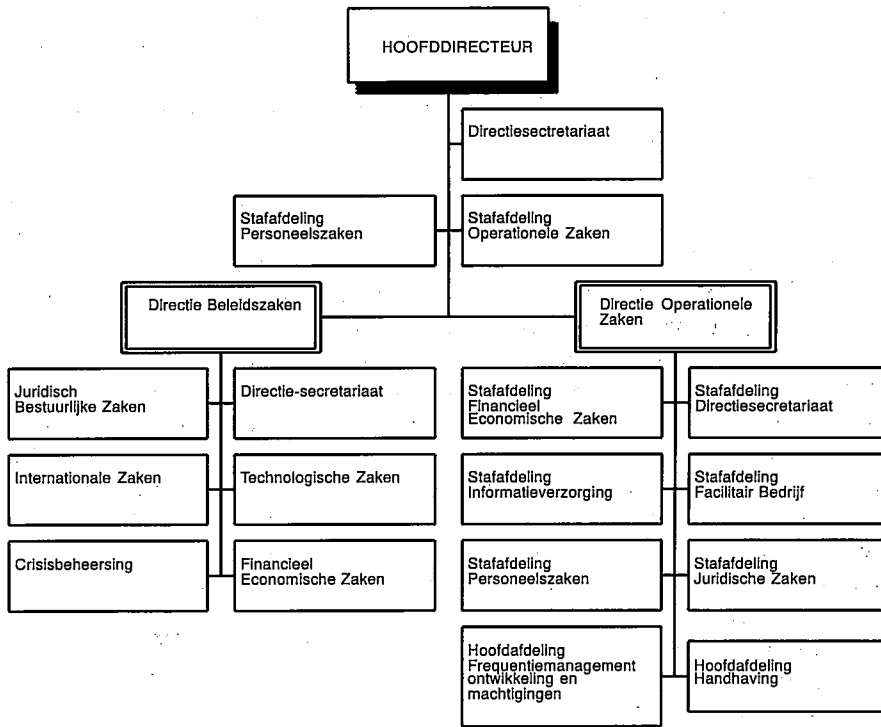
HOOFDDIRECTEUR

Directiesecretariaat

Stafafdeling Personeelszaken

Stafafdeling Operationele Zaken

Directie Beleidszaken

Directie Operationele Zaken

Juridisch Bestuurlijke Zaken

Directie-secretariaat

Internationale Zaken

Technologische Zaken

Crisisbeheersing

Financieel Economische Zaken

Stafafdeling Financieel Economische Zaken

Stafafdeling Directiesecretariaat

Stafafdeling Informatieverzorging

Stafafdeling Facilitair Bedrijf

Stafafdeling Personeelszaken

Stafafdeling Juridische Zaken

Hoofdafdeling Frequentiemanagement ontwikkeling en machtigingen

Hoofdafdeling Handhaving